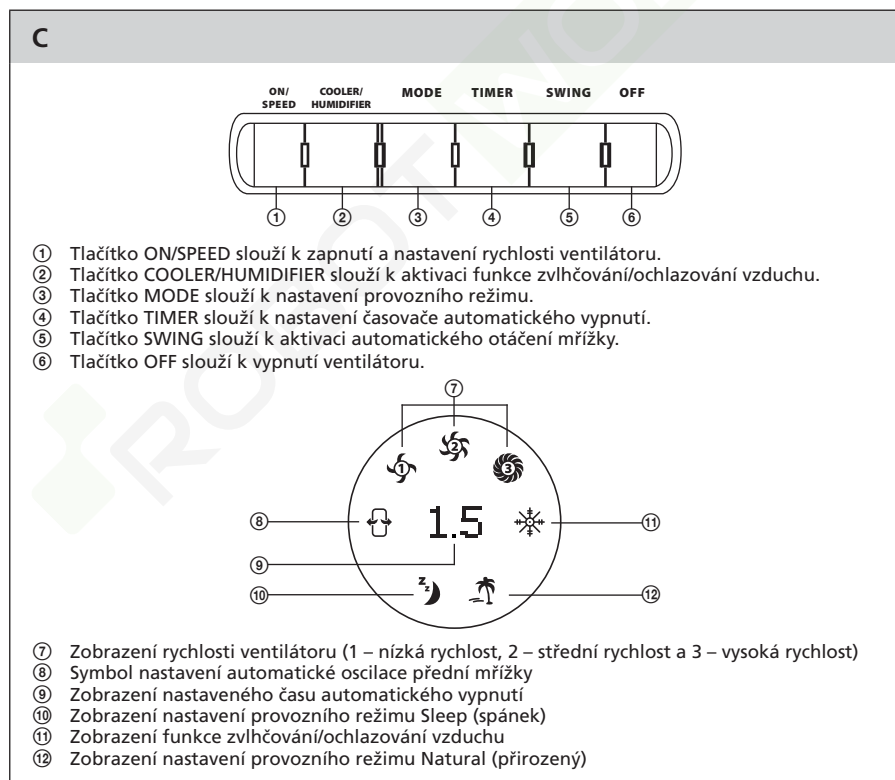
C

ON/ SPEED COOLER/ HUMIDIFIER MODE TIMER SWING OFF

① ② ③ ④ ⑤ ⑥

① Tlačítko ON/SPEED slouží k zapnutí a nastavení rychlosti ventilátoru.
② Tlačítko COOLER/HUMIDIFIER slouží k aktivaci funkce zvlhčování/ochlazování vzduchu.
③ Tlačítko MODE slouží k nastavení provozního režimu.
④ Tlačítko TIMER slouží k nastavení časovače automatického vypnutí.
⑤ Tlačítko SWING slouží k aktivaci automatického otáčení mřížky.
⑥ Tlačítko OFF slouží k vypnutí ventilátoru.

⑦
1 2 3
⑧ 1.5 ⑪
⑨
⑩ ⑫

⑦ Zobrazení rychlosti ventilátoru (1 – nízká rychlost, 2 – střední rychlost a 3 – vysoká rychlost)
⑧ Symbol nastavení automatické oscilace přední mřížky
⑨ Zobrazení nastaveného času automatického vypnutí
⑩ Zobrazení nastavení provozního režimu Sleep (spánek)
⑪ Zobrazení funkce zvlhčování/ochlazování vzduchu
⑫ Zobrazení nastavení provozního režimu Natural (přirozený)